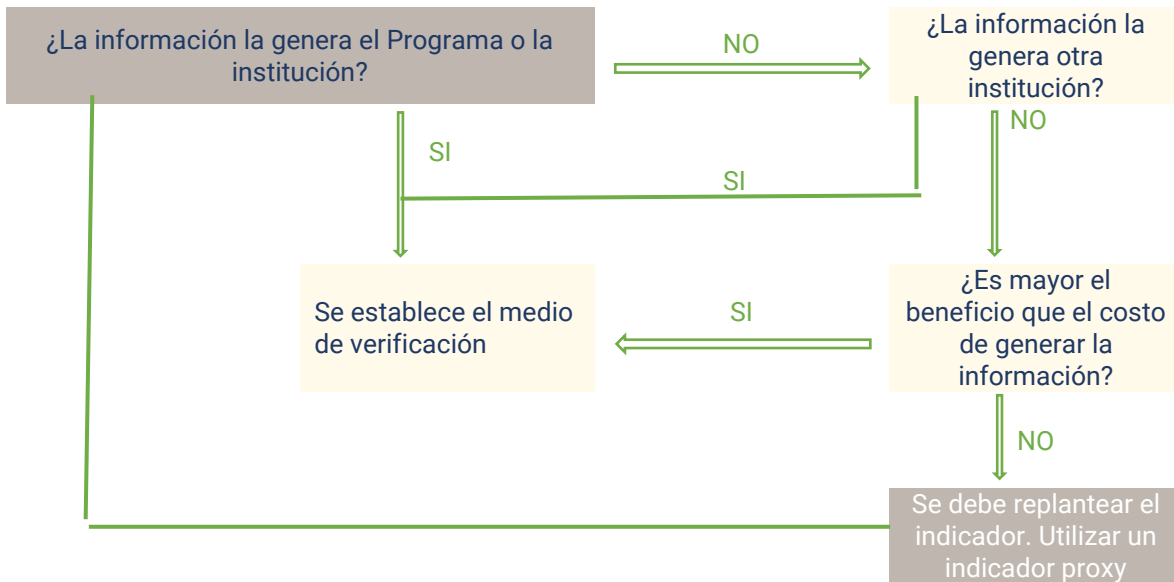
¿La información la genera el Programa o la institución?

NO

¿La información la genera otra institución?

SI

SI

NO

Se establece el medio de verificación

SI

¿Es mayor el beneficio que el costo de generar la información?

NO

Se debe replantear el indicador. Utilizar un indicador proxy